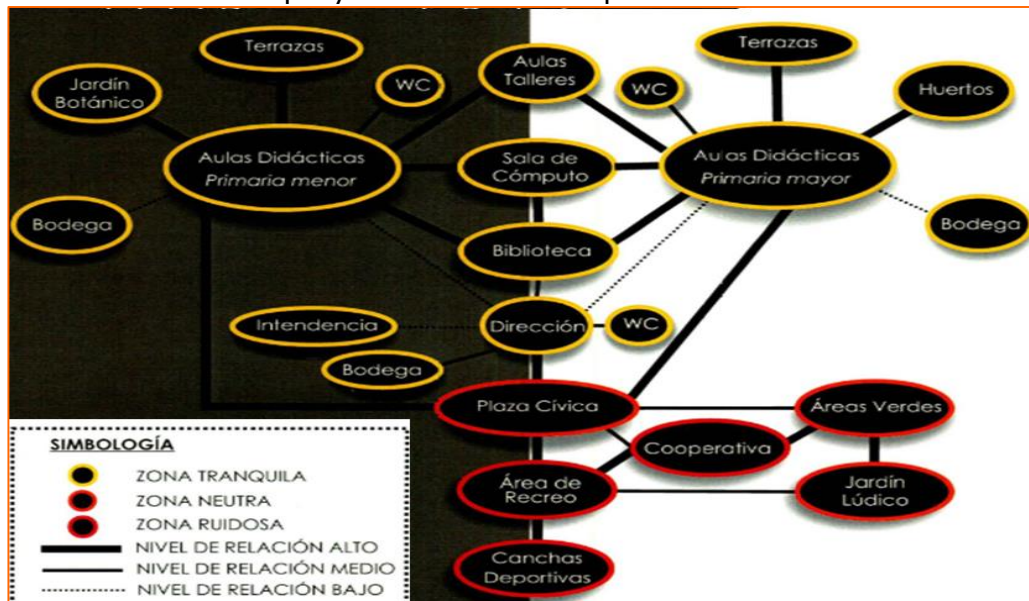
Terrazas

Jardín Botánico

WC

Aulas Talleres

WC

Terrazas

Huertos

Aulas Didácticas
*Primaria menor*

Sala de Cómputo

Aulas Didácticas
*Primaria mayor*

Bodega

Biblioteca

Bodega

Intendencia

Dirección

WC

Bodega

Plaza Cívica

Áreas Verdes

Cooperativa

Área de Recreo

Jardín Lúdico

Canchas Deportivas

SIMBOLOGÍA
ZONA TRANQUILA
ZONA NEUTRA
ZONA RUIDOSA
NIVEL DE RELACIÓN ALTO
NIVEL DE RELACIÓN MEDIO
NIVEL DE RELACIÓN BAJO